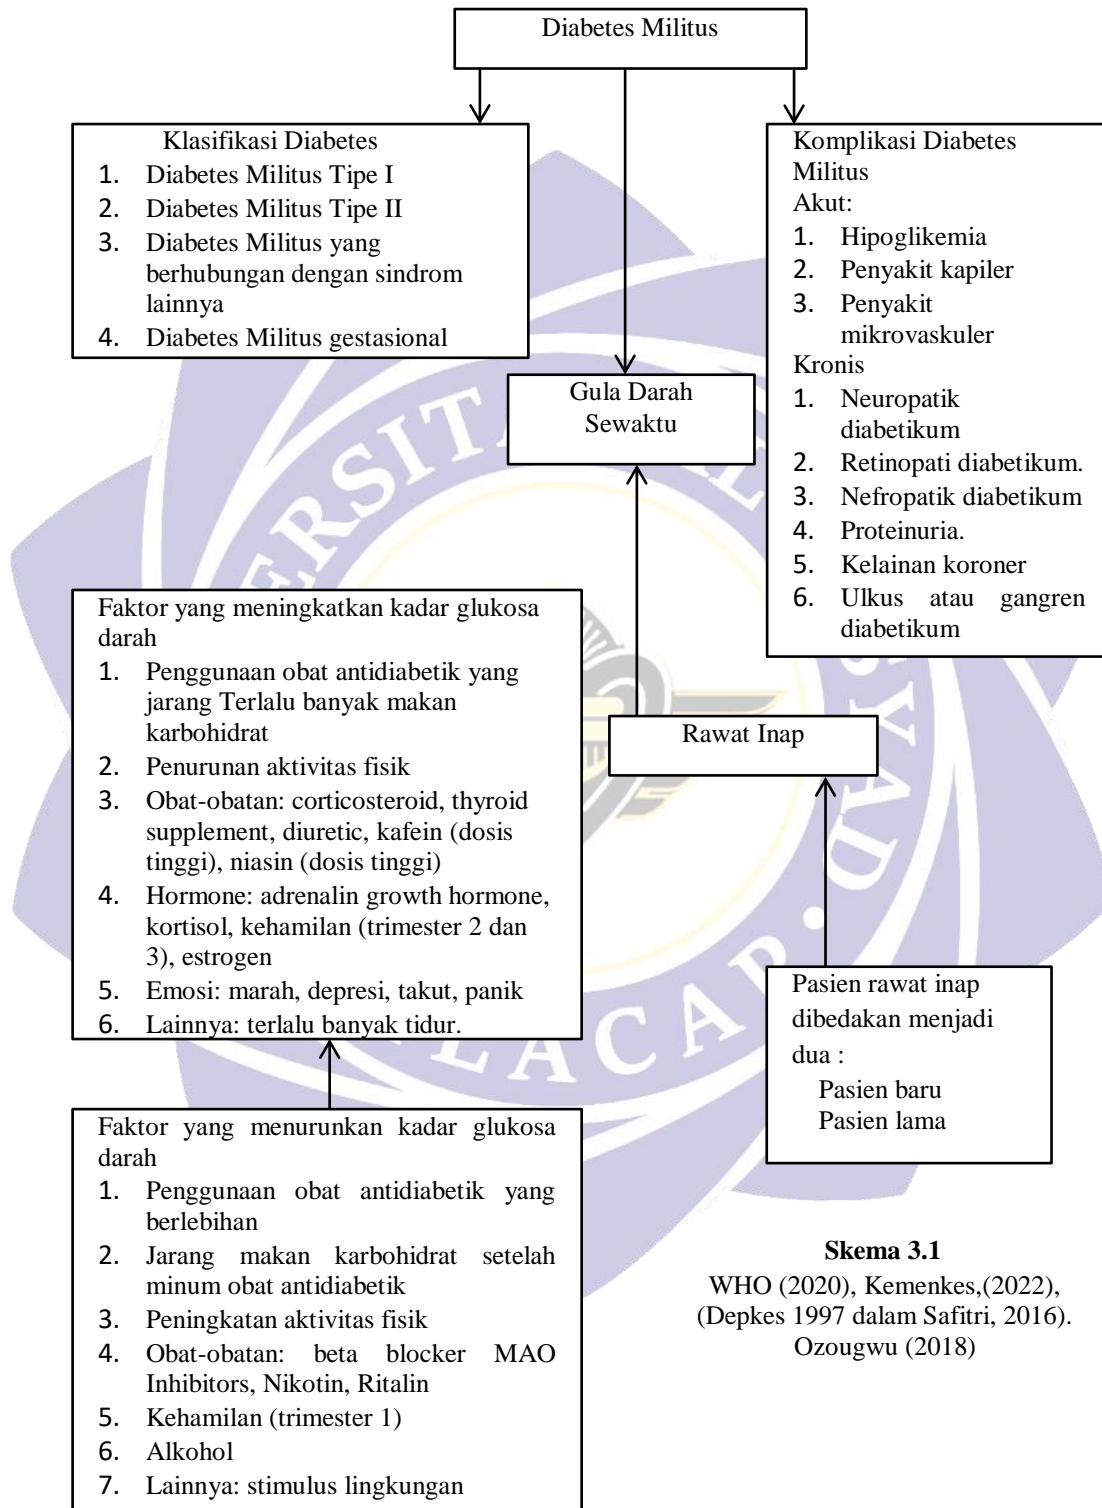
Diabetes Militus

Klasifikasi Diabetes
1. Diabetes Militus Tipe I
2. Diabetes Militus Tipe II
3. Diabetes Militus yang berhubungan dengan sindrom lainnya
4. Diabetes Militus gestasional

Gula Darah Sewaktu

Komplikasi Diabetes Militus
Akut:
1. Hipoglikemia
2. Penyakit kapiler
3. Penyakit mikrovaskuler
Kronis
1. Neuropatik diabetikum
2. Retinopati diabetikum.
3. Nefropatik diabetikum
4. Proteinuria.
5. Kelainan koroner
6. Ulkus atau gangren diabetikum

Faktor yang meningkatkan kadar glukosa darah
1. Penggunaan obat antidiabetik yang jarang Terlalu banyak makan karbohidrat
2. Penurunan aktivitas fisik
3. Obat-obatan: corticosteroid, thyroid supplement, diuretic, kafein (dosis tinggi), niasin (dosis tinggi)
4. Hormone: adrenalin growth hormone, kortisol, kehamilan (trimester 2 dan 3), estrogen
5. Emosi: marah, depresi, takut, panik
6. Lainnya: terlalu banyak tidur.

Rawat Inap

Pasien rawat inap dibedakan menjadi dua :
Pasien baru
Pasien lama

Faktor yang menurunkan kadar glukosa darah
1. Penggunaan obat antidiabetik yang berlebihan
2. Jarang makan karbohidrat setelah minum obat antidiabetik
3. Peningkatan aktivitas fisik
4. Obat-obatan: beta blocker MAO Inhibitors, Nikotin, Ritalin
5. Kehamilan (trimester 1)
6. Alkohol
7. Lainnya: stimulus lingkungan

Skema 3.1
WHO (2020), Kemenkes,(2022), (Depkes 1997 dalam Safitri, 2016). Ozougwu (2018)